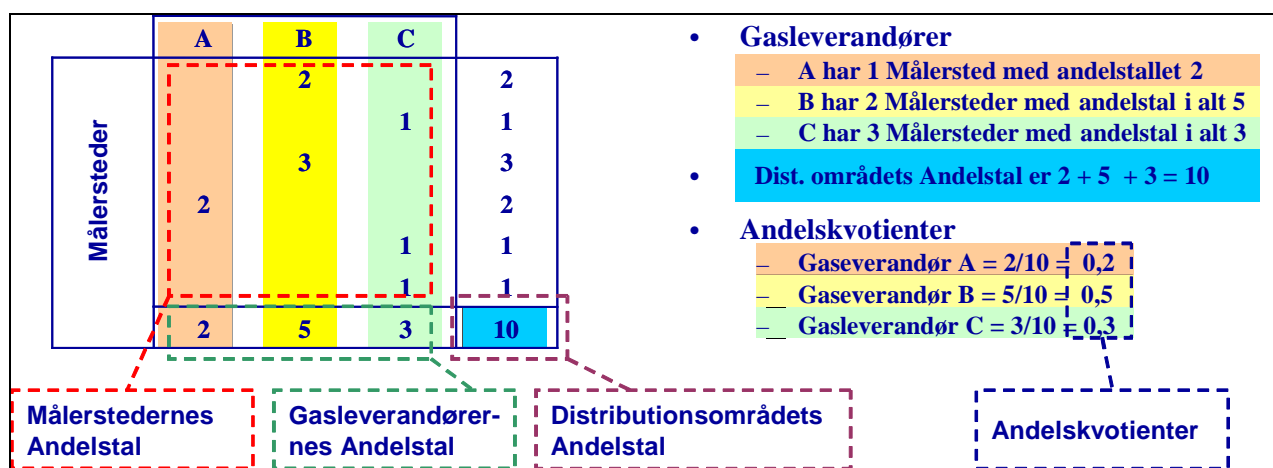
| | A | B | C | |
|---|---|---|---|---|
| Målersteder | | 2 | | 2 |
| | | | 1 | 1 |
| | | 3 | | 3 |
| | 2 | | | 2 |
| | | | 1 | 1 |
| | | | 1 | 1 |
| | 2 | 5 | 3 | 10 |

Målerstedernes Andelstal

Gasleverandørernes Andelstal

Distributionsområdets Andelstal

- Gasleverandører
  – A har 1 Målersted med andelstallet 2
  – B har 2 Målersteder med andelstal i alt 5
  – C har 3 Målersteder med andelstal i alt 3
- Dist. områdets Andelstal er 2 + 5 + 3 = 10
- Andelskvotienter
  – Gaseverandør A = 2/10 = 0,2
  – Gaseverandør B = 5/10 = 0,5
  – Gasleverandør C = 3/10 = 0,3

Andelskvotienter